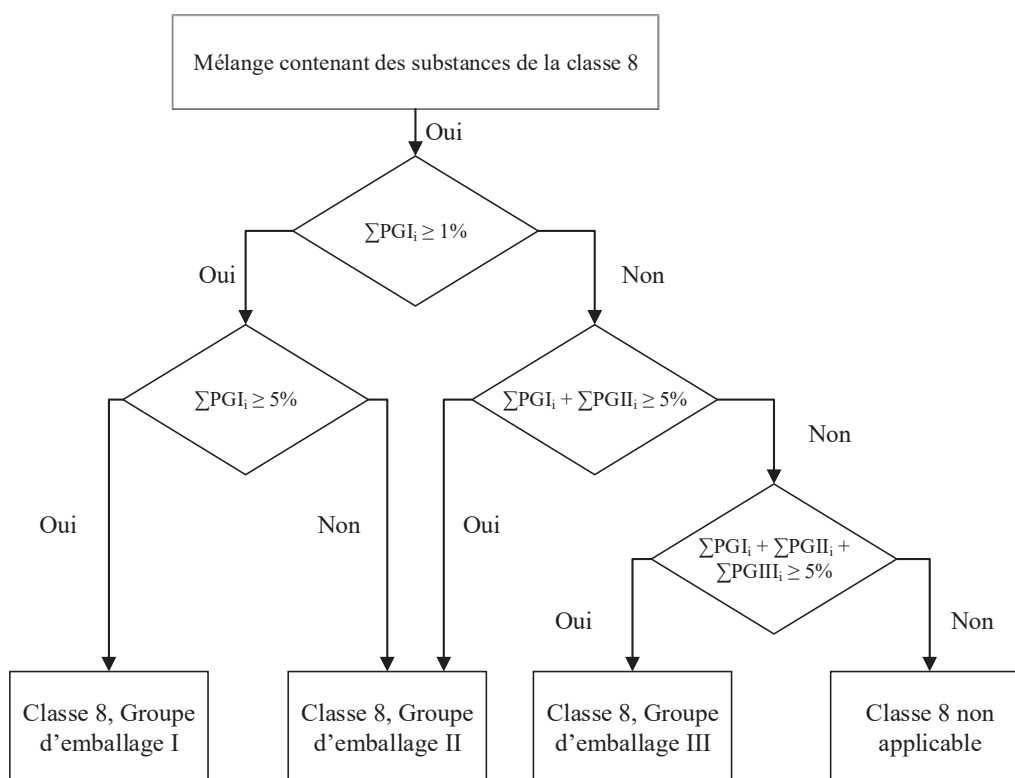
Mélange contenant des substances de la classe 8

Oui

$\sum PGI_i \geq 1\%$

Oui

Non

$\sum PGI_i \geq 5\%$

$\sum PGI_i + \sum PGII_i \geq 5\%$

Non

Oui

Non

Oui

$\sum PGI_i + \sum PGII_i + \sum PGIII_i \geq 5\%$

Oui

Non

Classe 8, Groupe d'emballage I

Classe 8, Groupe d'emballage II

Classe 8, Groupe d'emballage III

Classe 8 non applicable